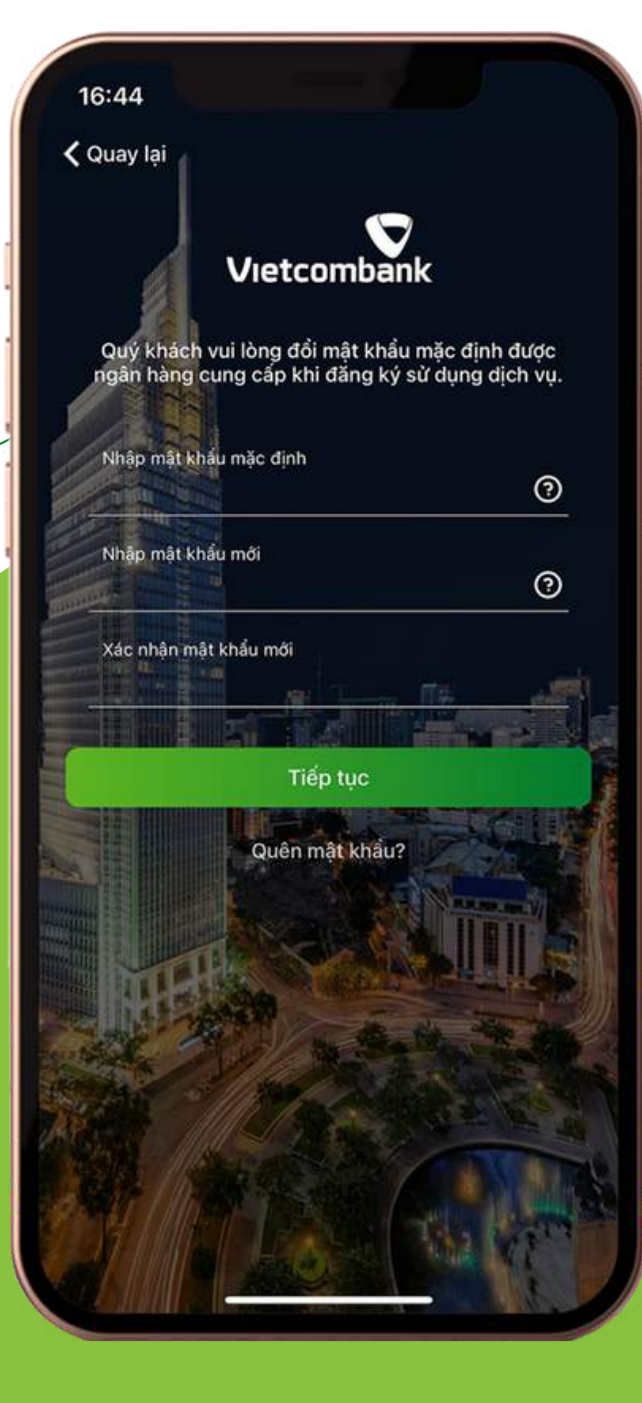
16:44

Quay lại

Vietcombank

Quý khách vui lòng đổi mật khẩu mặc định được ngân hàng cung cấp khi đăng ký sử dụng dịch vụ.

Nhập mật khẩu mặc định

Nhập mật khẩu mới

Xác nhận mật khẩu mới

Tiếp tục

Quên mật khẩu?